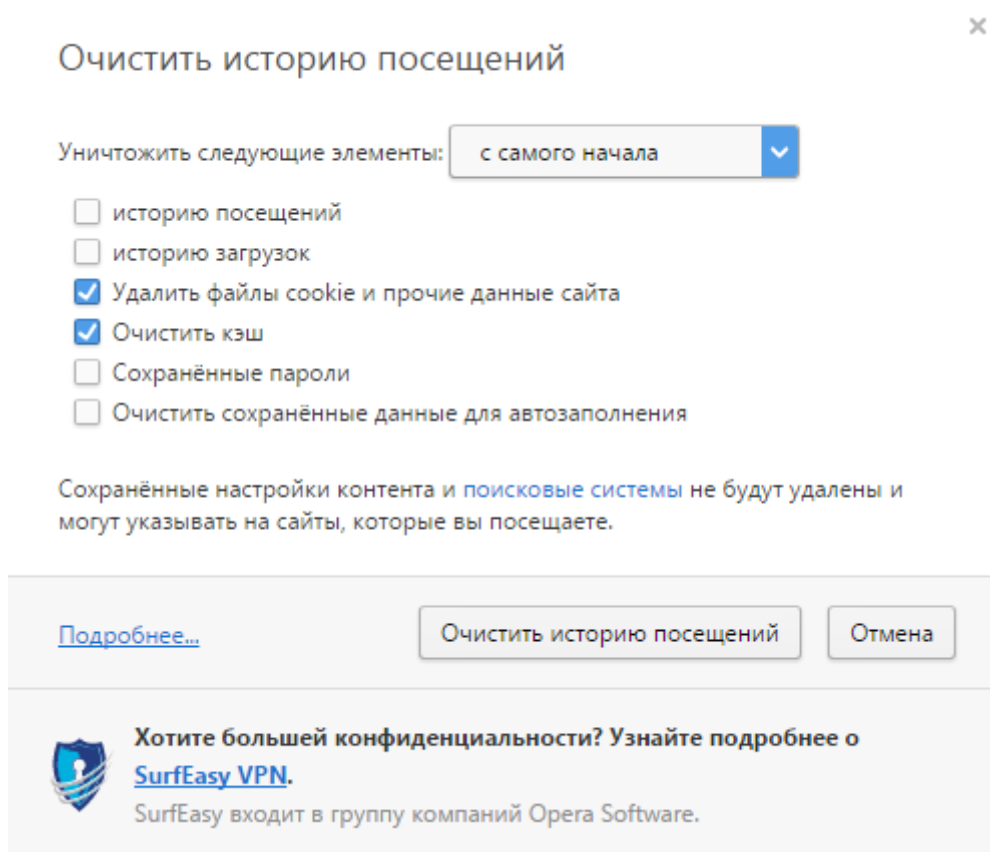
×

Очистить историю посещений

Уничтожить следующие элементы: с самого начала

историю посещений
историю загрузок
Удалить файлы cookie и прочие данные сайта
Очистить кэш
Сохранённые пароли
Очистить сохранённые данные для автозаполнения

Сохранённые настройки контента и поисковые системы не будут удалены и могут указывать на сайты, которые вы посещаете.

Подробнее... Очистить историю посещений Отмена

Хотите большей конфиденциальности? Узнайте подробнее о SurfEasy VPN.
SurfEasy входит в группу компаний Opera Software.